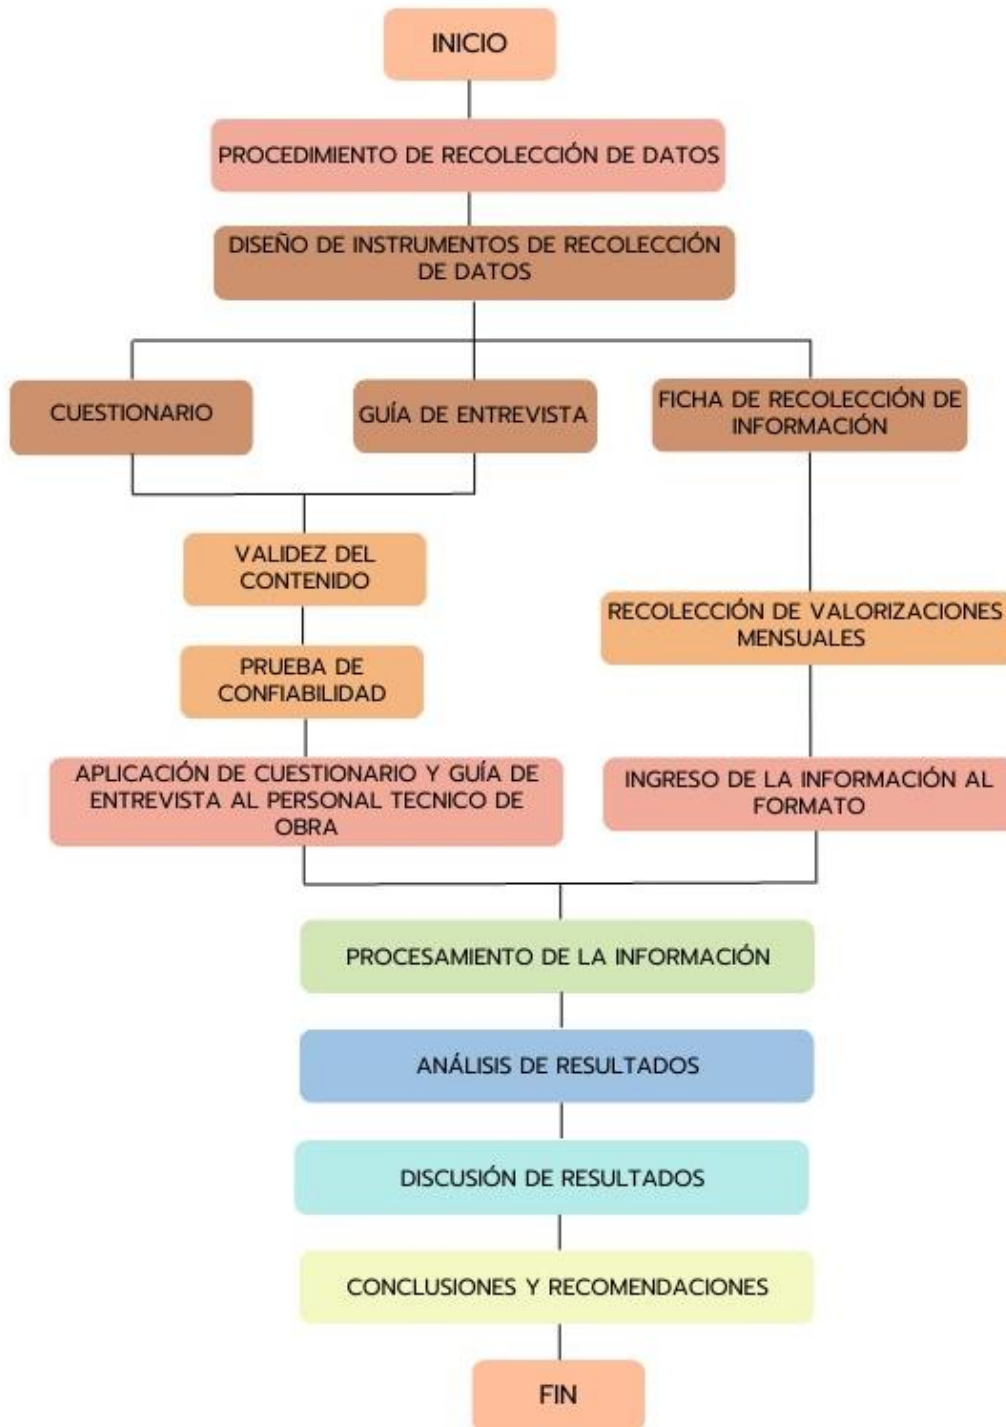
INICIO

PROCEDIMIENTO DE RECOLECCIÓN DE DATOS

DISEÑO DE INSTRUMENTOS DE RECOLECCIÓN DE DATOS

CUESTIONARIO

GUÍA DE ENTREVISTA

FICHA DE RECOLECCIÓN DE INFORMACIÓN

VALIDEZ DEL CONTENIDO

PRUEBA DE CONFIABILIDAD

APLICACIÓN DE CUESTIONARIO Y GUÍA DE ENTREVISTA AL PERSONAL TECNICO DE OBRA

RECOLECCIÓN DE VALORIZACIONES MENSUALES

INGRESO DE LA INFORMACIÓN AL FORMATO

PROCESAMIENTO DE LA INFORMACIÓN

ANÁLISIS DE RESULTADOS

DISCUSIÓN DE RESULTADOS

CONCLUSIONES Y RECOMENDACIONES

FIN